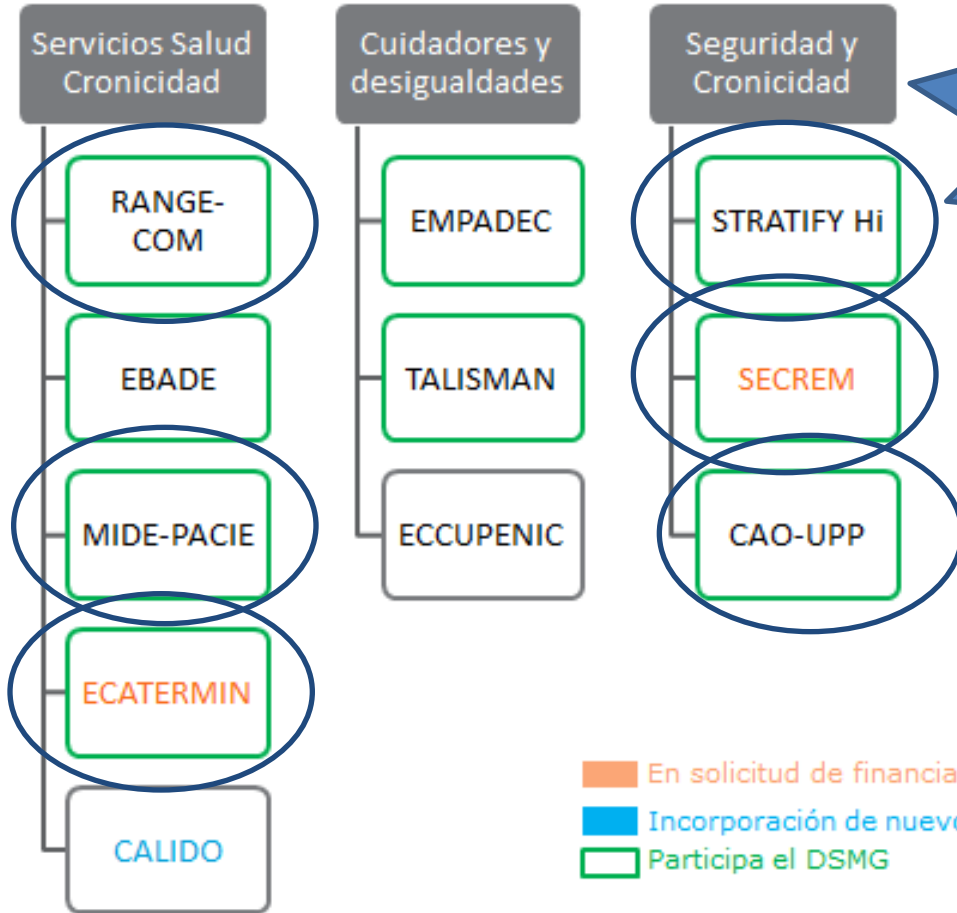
Servicios Salud Cronicidad

RANGE-COM

EBADE

MIDE-PACIE

ECATERMIN

CALIDO

Cuidadores y desigualdades

EMPADEC

TALISMAN

ECCUPENIC

Seguridad y Cronicidad

STRATIFY Hi

SECREM

CAO-UPP

En solicitud de financia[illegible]

Incorporación de nuev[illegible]

Participa el DSMG